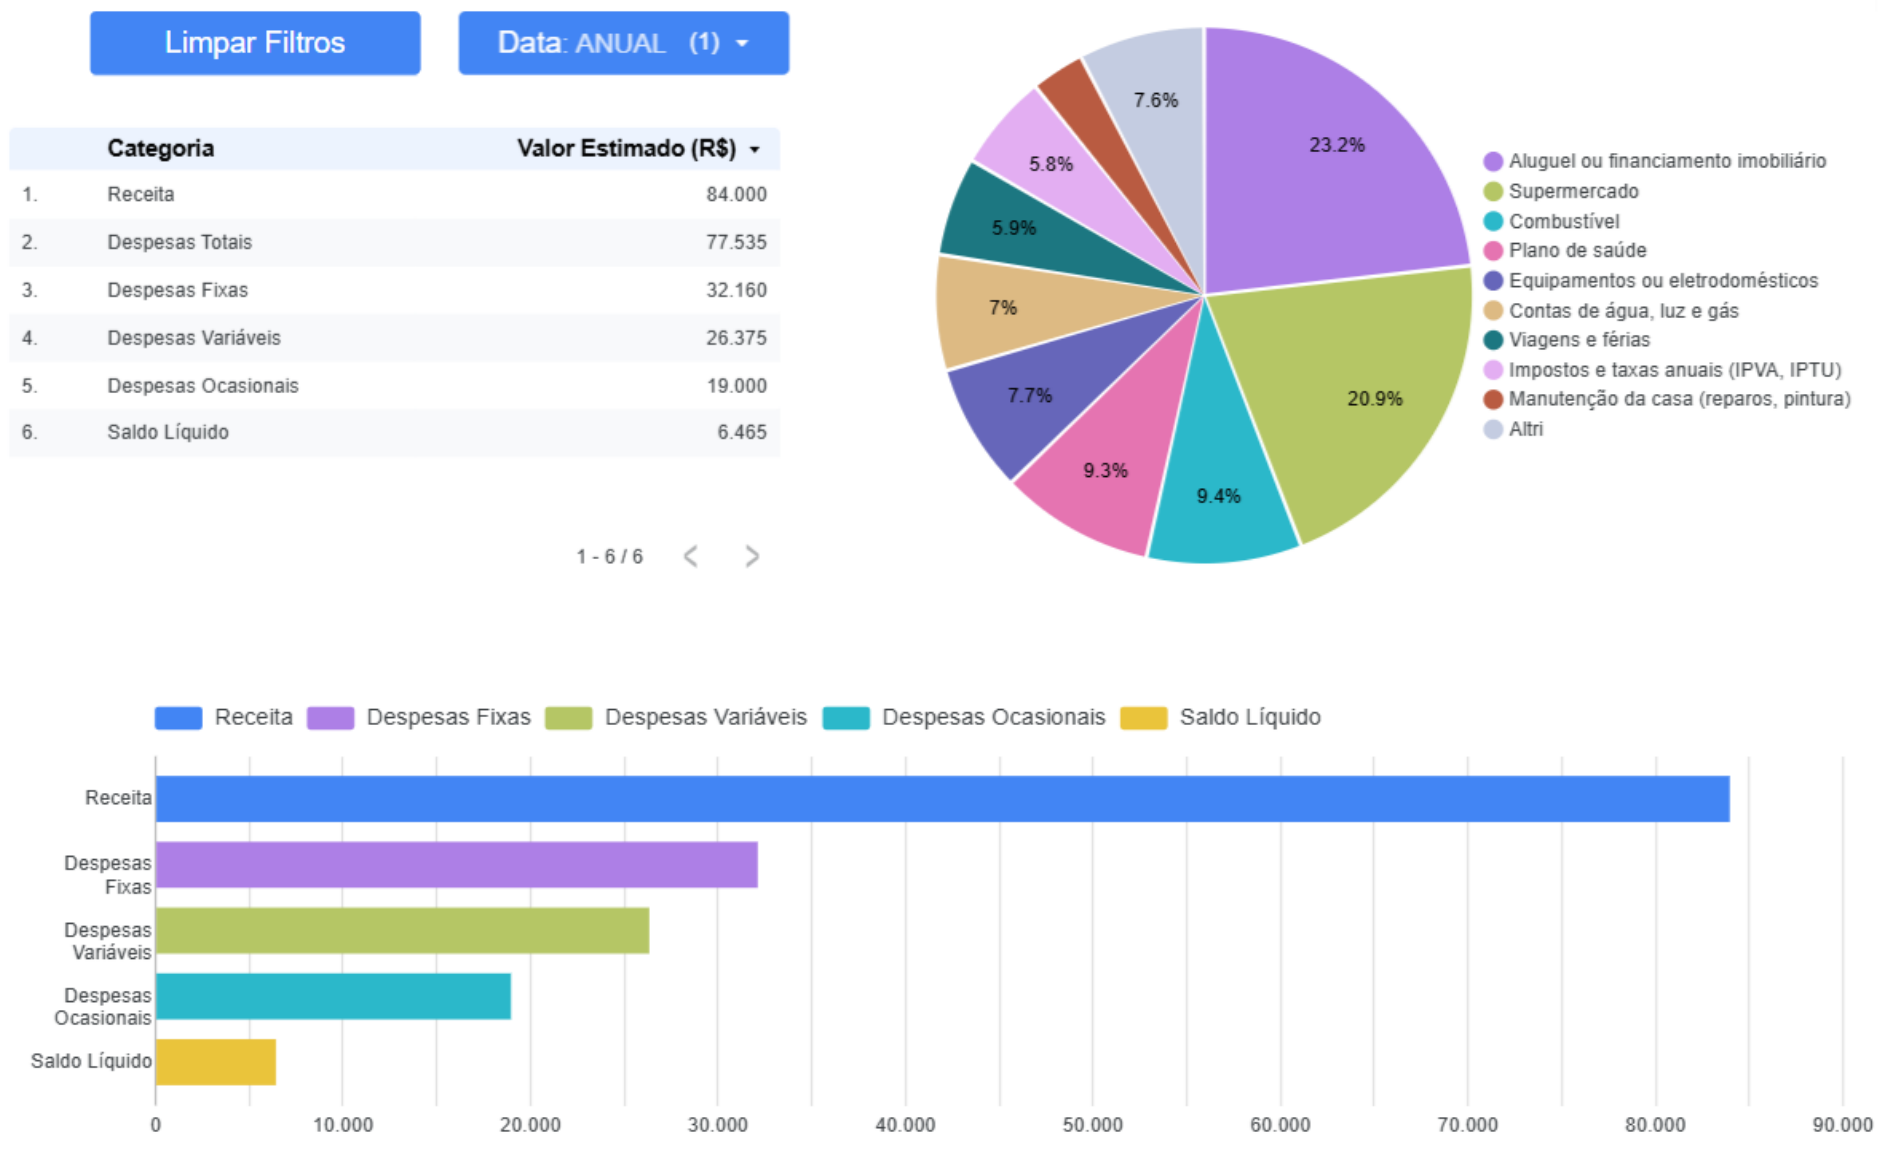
Limpar Filtros

Data: ANUAL (1)

| | Categoria | Valor Estimado (R$) |
|---|---|---|
| 1. | Receita | 84.000 |
| 2. | Despesas Totais | 77.535 |
| 3. | Despesas Fixas | 32.160 |
| 4. | Despesas Variáveis | 26.375 |
| 5. | Despesas Ocasionais | 19.000 |
| 6. | Saldo Líquido | 6.465 |

1 - 6 / 6

23.2%
20.9%
9.4%
9.3%
7.7%
7%
5.9%
5.8%
7.6%

Aluguel ou financiamento imobiliário
Supermercado
Combustível
Plano de saúde
Equipamentos ou eletrodomésticos
Contas de água, luz e gás
Viagens e férias
Impostos e taxas anuais (IPVA, IPTU)
Manutenção da casa (reparos, pintura)
Altri

Receita Despesas Fixas Despesas Variáveis Despesas Ocasionais Saldo Líquido

Receita
Despesas Fixas
Despesas Variáveis
Despesas Ocasionais
Saldo Líquido

0 10.000 20.000 30.000 40.000 50.000 60.000 70.000 80.000 90.000